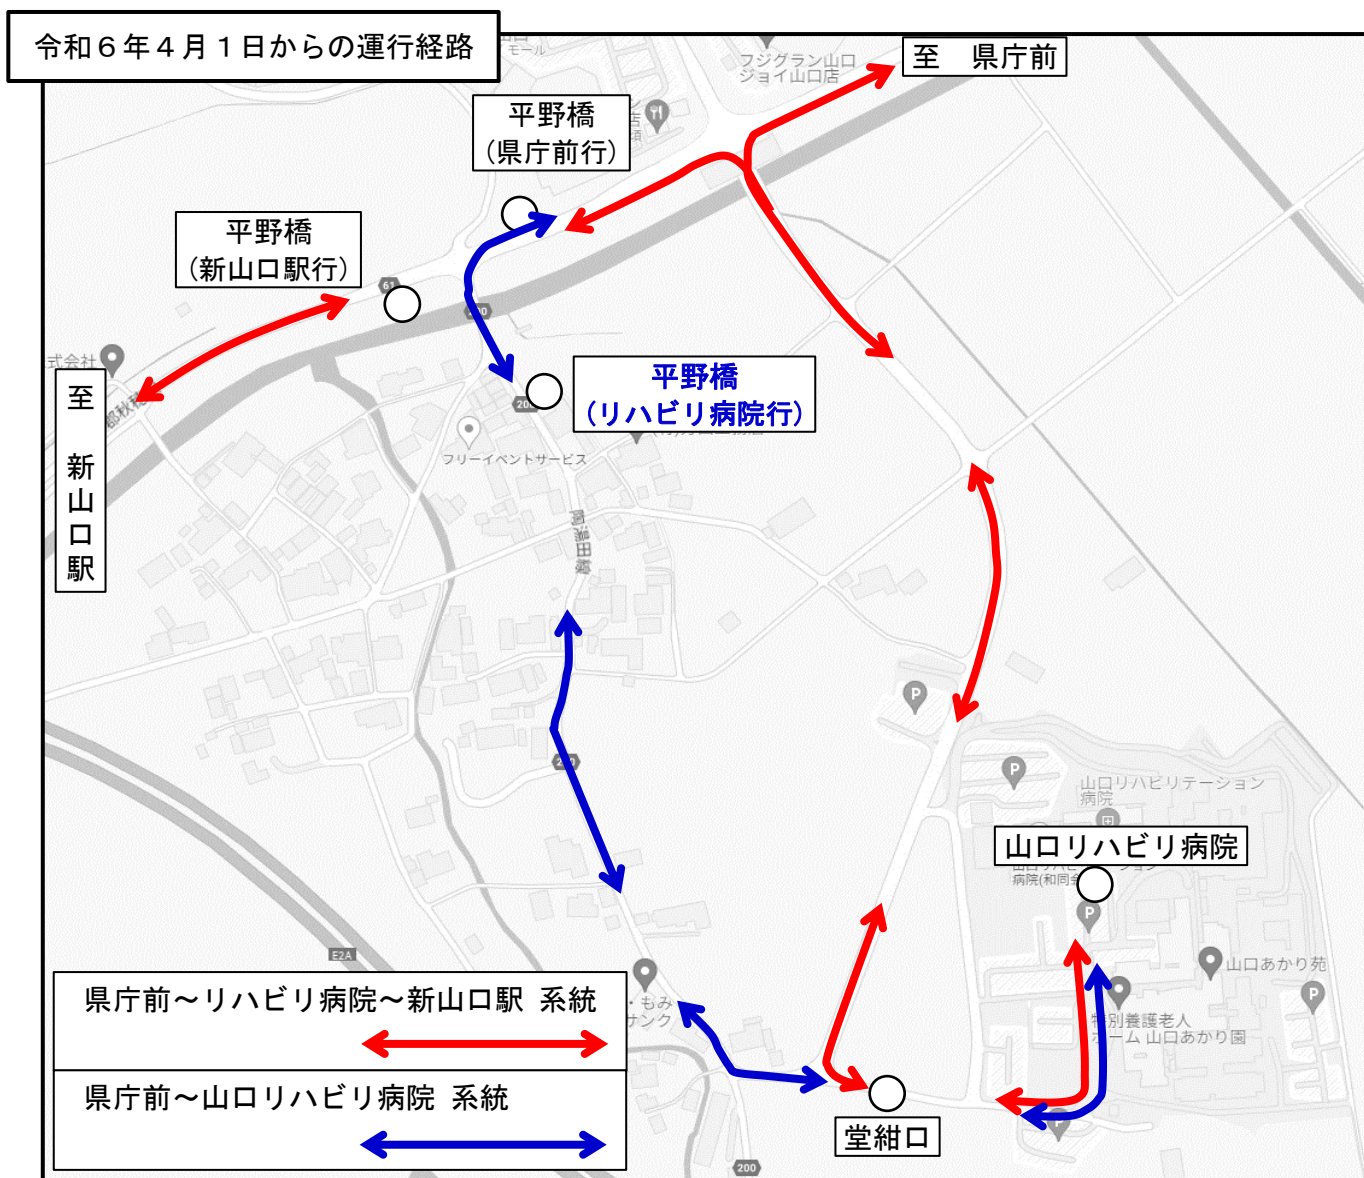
令和６年４月１日からの運行経路

モール

フジグラン山口
ジョイ山口店

至　県庁前

平野橋
（県庁前行）

平野橋
（新山口駅行）

61

200

平野橋
（リハビリ病院行）

式会社

至
新
山
口
駅

フリーイベントサービス

阿知田線

200

山口リハビリテーション
病院

山口リハビリ病院

病院(和同会

山口あかり苑

特別養護老人
ホーム 山口あかり園

E2A

・もみ
サンク

県庁前～リハビリ病院～新山口駅　系統

県庁前～山口リハビリ病院　系統

堂紺口

200